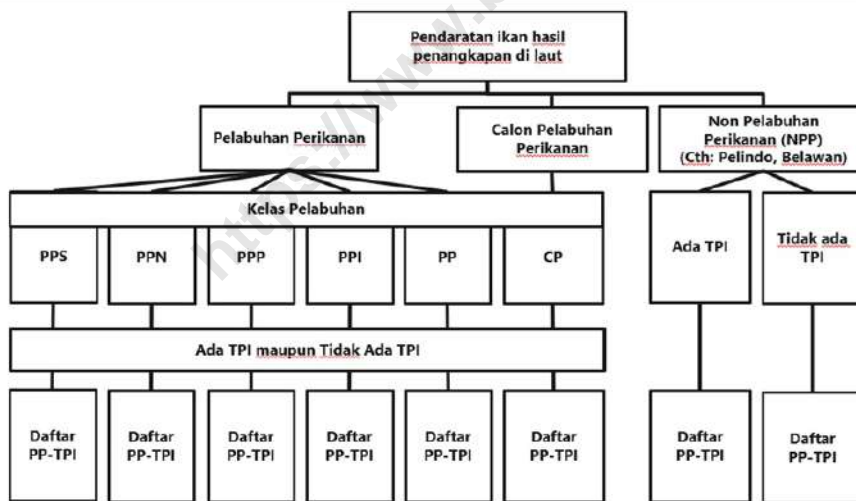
Pendaratan ikan hasil penangkapan di laut

Pelabuhan Perikanan

Calon Pelabuhan Perikanan

Non Pelabuhan Perikanan (NPP) (Cth: Pelindo, Belawan)

Kelas Pelabuhan

PPS

PPN

PPP

PPI

PP

CP

Ada TPI

Tidak ada TPI

Ada TPI maupun Tidak Ada TPI

Daftar PP-TPI

Daftar PP-TPI

Daftar PP-TPI

Daftar PP-TPI

Daftar PP-TPI

Daftar PP-TPI

Daftar PP-TPI

Daftar PP-TPI

https://www.